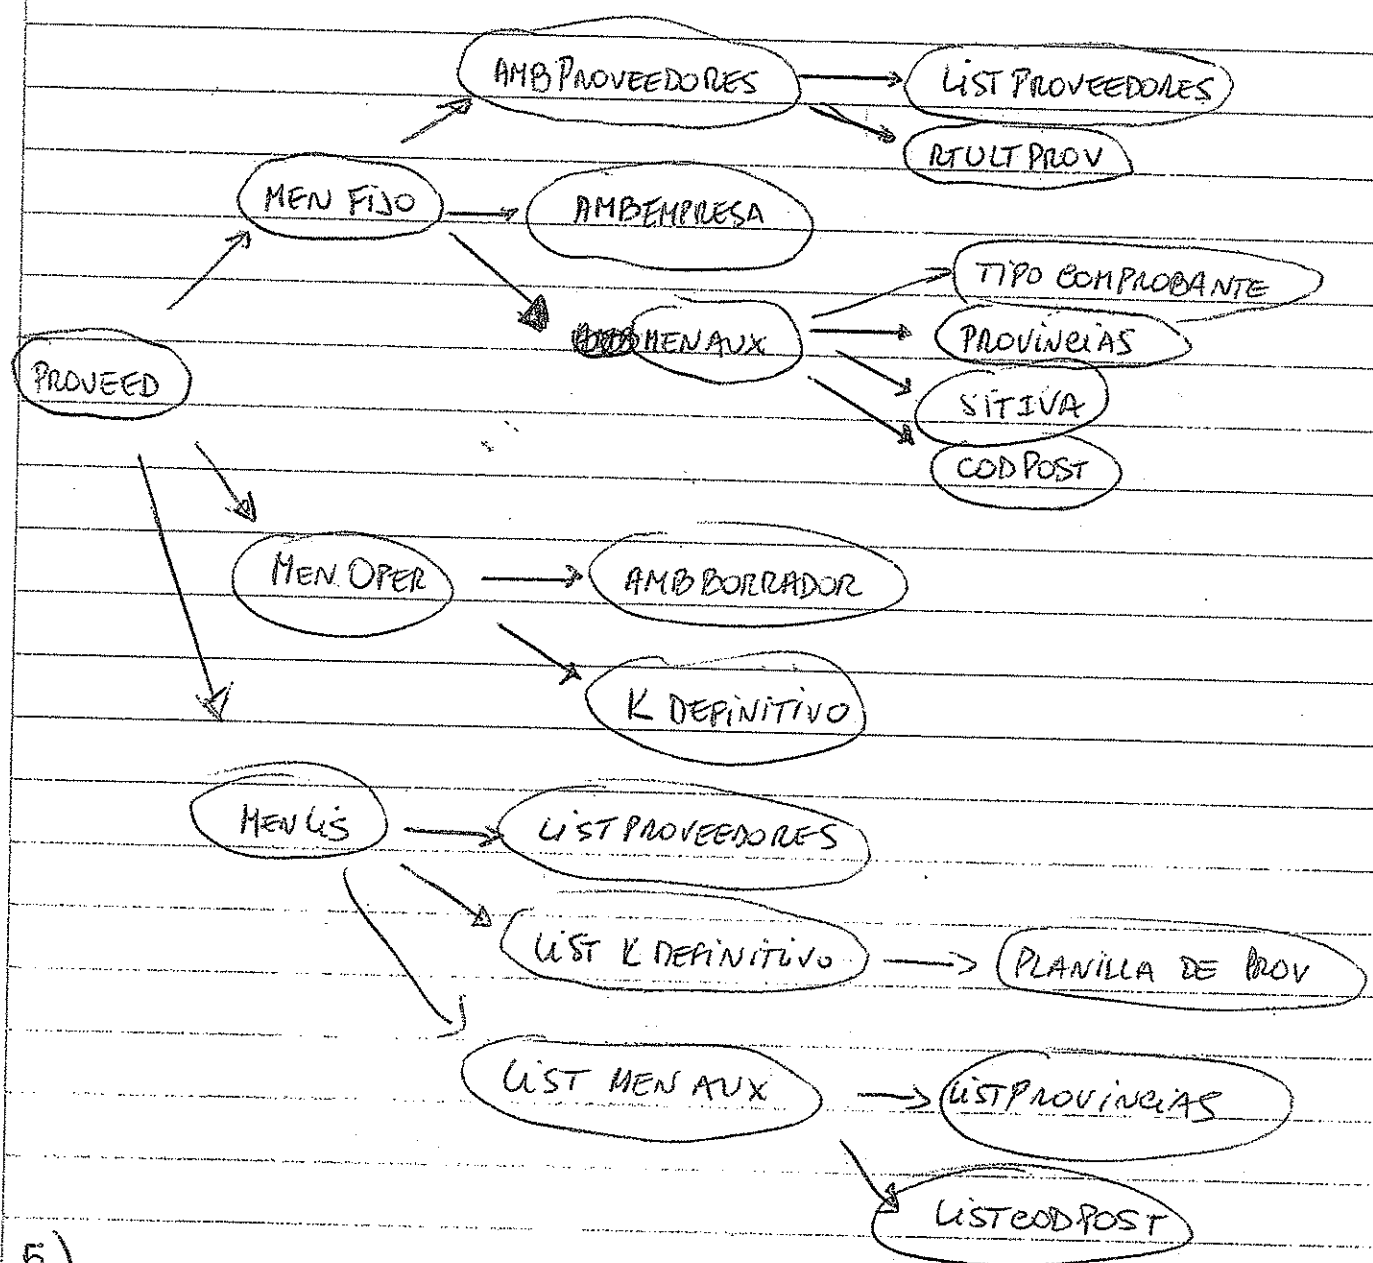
AMB PROVEEDORES

LIST PROVEEDORES

RTULT PROV

MEN FIJO

AMBEMPRESA

TIPO COMPROBANTE

MENAUX

PROVINCIAS

PROVEED

SITIVA

COD POST

MEN OPER

AMB BORRADOR

K DEFINITIVO

MEN LIS

LIST PROVEEDORES

LIST K DEFINITIVO

PLANILLA DE PROV

LIST MEN AUX

LISTPROVINCIAS

LISTCODPOST

5)